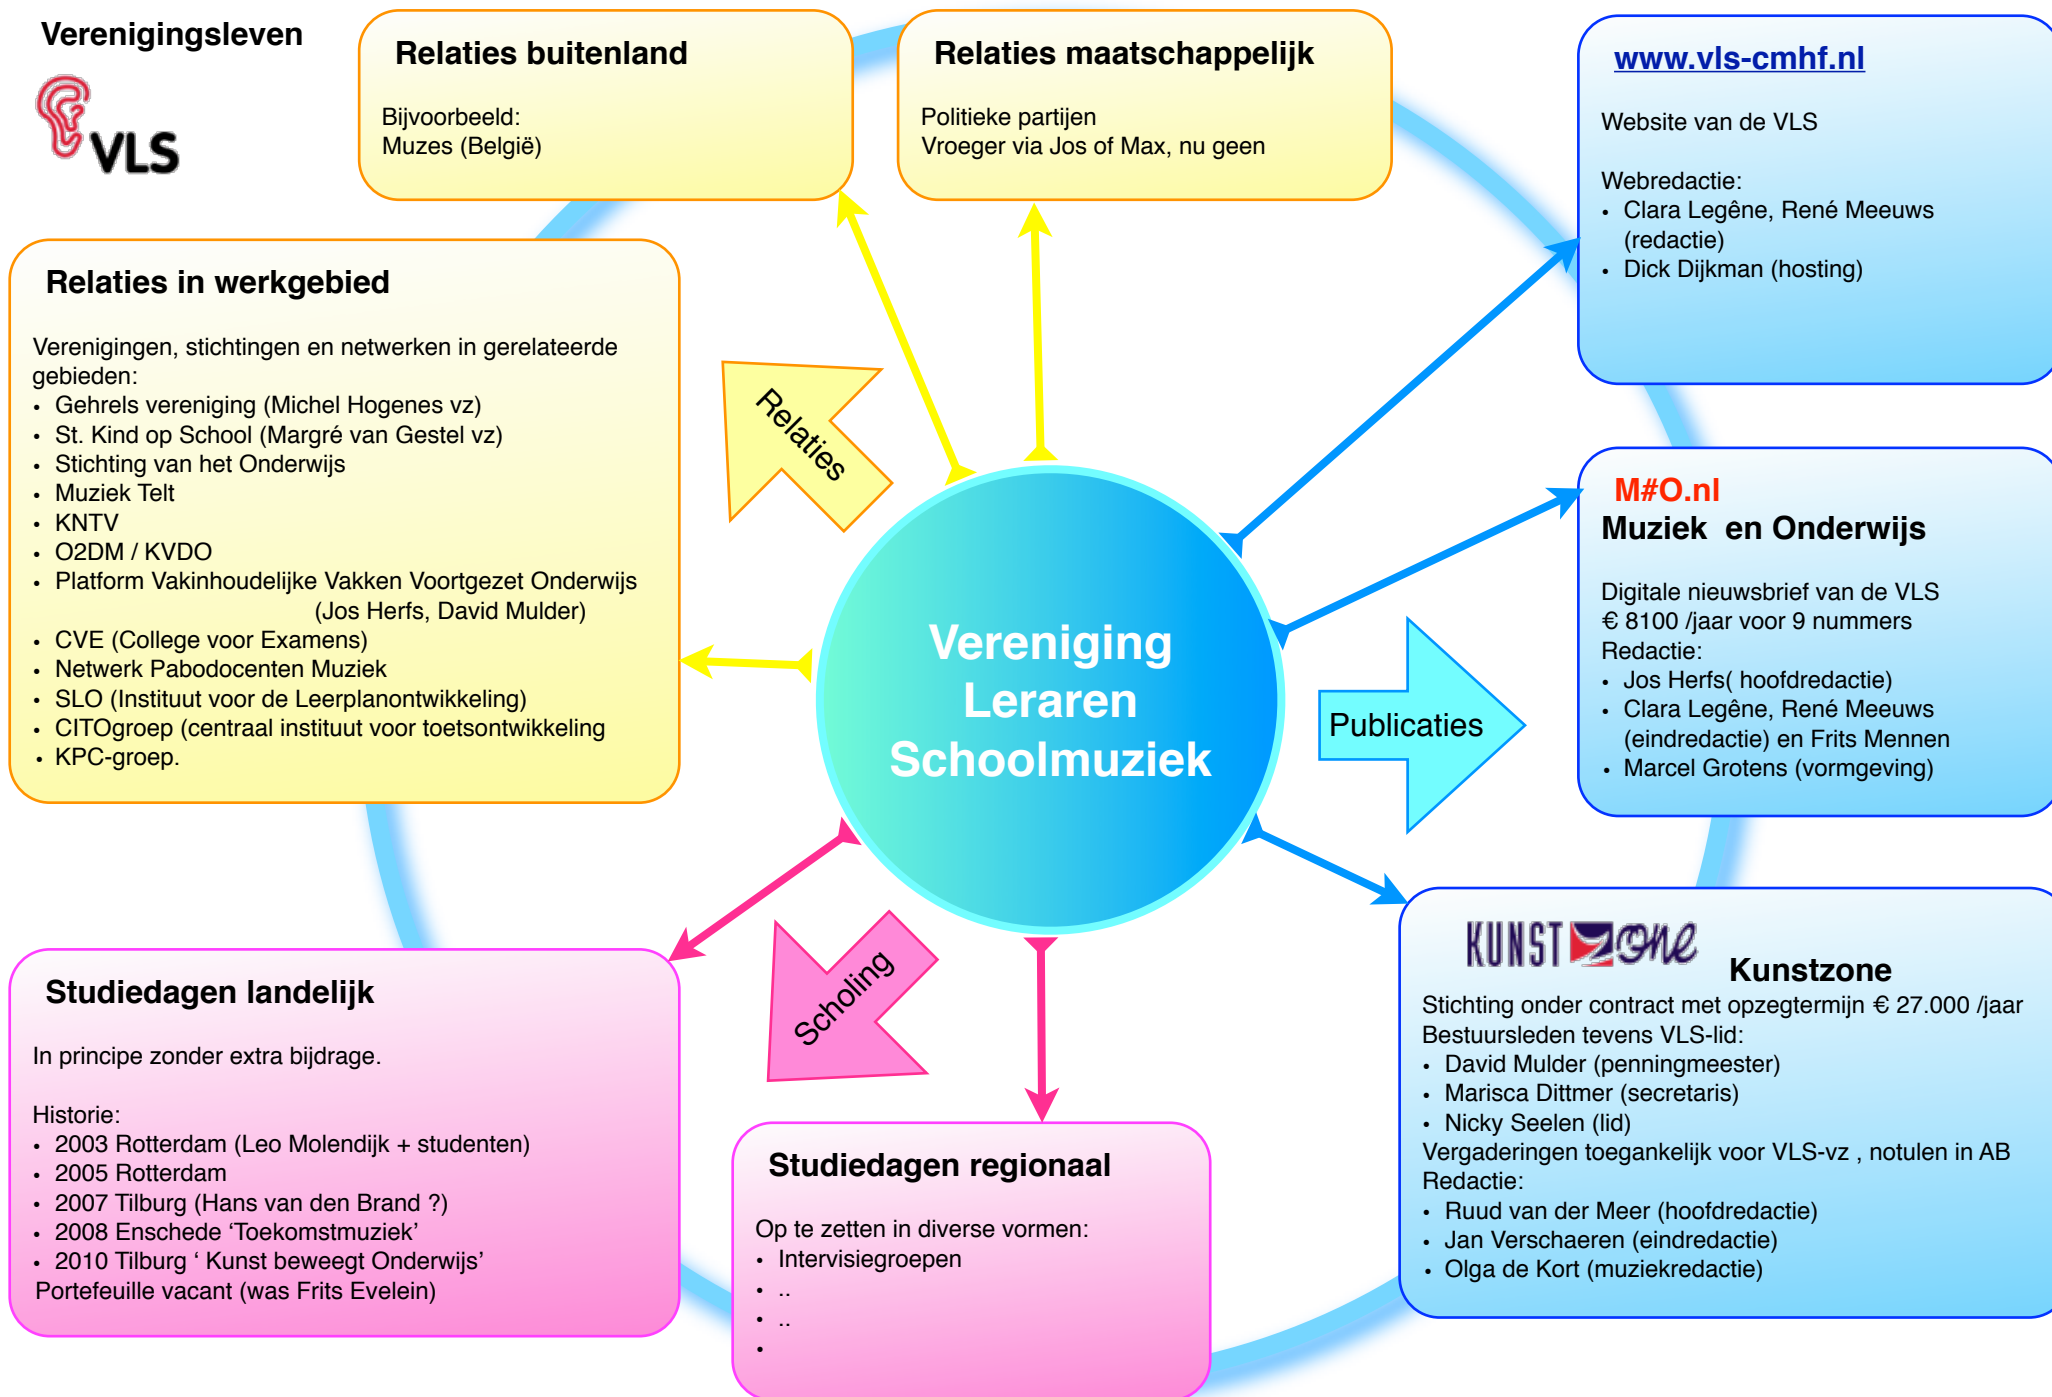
Verenigingsleven

VLS

Relaties buitenland

Bijvoorbeeld:
Muzes (België)

Relaties maatschappelijk

Politieke partijen
Vroeger via Jos of Max, nu geen

www.vls-cmhf.nl

Website van de VLS

Webredactie:
- Clara Legêne, René Meeuws (redactie)
- Dick Dijkman (hosting)

Relaties in werkgebied

Verenigingen, stichtingen en netwerken in gerelateerde gebieden:
- Gehrels vereniging (Michel Hogenes vz)
- St. Kind op School (Margré van Gestel vz)
- Stichting van het Onderwijs
- Muziek Telt
- KNTV
- O2DM / KVDO
- Platform Vakinhoudelijke Vakken Voortgezet Onderwijs (Jos Herfs, David Mulder)
- CVE (College voor Examens)
- Netwerk Pabodocenten Muziek
- SLO (Instituut voor de Leerplanontwikkeling)
- CITOgroep (centraal instituut voor toetsontwikkeling
- KPC-groep.

Relaties

Vereniging Leraren Schoolmuziek

M#O.nl
Muziek en Onderwijs

Digitale nieuwsbrief van de VLS
€ 8100 /jaar voor 9 nummers
Redactie:
- Jos Herfs( hoofdredactie)
- Clara Legêne, René Meeuws (eindredactie) en Frits Mennen
- Marcel Grotens (vormgeving)

Publicaties

Scholing

KUNSTZONE

Kunstzone
Stichting onder contract met opzegtermijn € 27.000 /jaar
Bestuursleden tevens VLS-lid:
- David Mulder (penningmeester)
- Marisca Dittmer (secretaris)
- Nicky Seelen (lid)
Vergaderingen toegankelijk voor VLS-vz , notulen in AB
Redactie:
- Ruud van der Meer (hoofdredactie)
- Jan Verschaeren (eindredactie)
- Olga de Kort (muziekredactie)

Studiedagen landelijk

In principe zonder extra bijdrage.

Historie:
- 2003 Rotterdam (Leo Molendijk + studenten)
- 2005 Rotterdam
- 2007 Tilburg (Hans van den Brand ?)
- 2008 Enschede ‘Toekomstmuziek’
- 2010 Tilburg ‘ Kunst beweegt Onderwijs’
Portefeuille vacant (was Frits Evelein)

Studiedagen regionaal

Op te zetten in diverse vormen:
- Intervisiegroepen
- ..
- ..
-